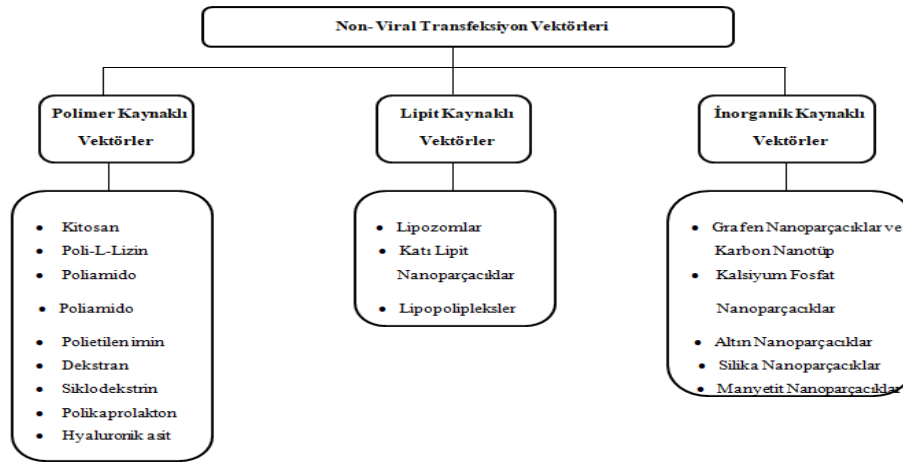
Non- Viral Transfeksiyon Vektörleri

Polimer Kaynaklı Vektörler

- Kitosan
- Poli-L-Lizin
- Poliamido
- Poliamido
- Polietilen imin
- Dekstran
- Siklodekstrin
- Polikaprolakton
- Hyaluronik asit

Lipit Kaynaklı Vektörler

- Lipozomlar
- Katı Lipit Nanoparçacıklar
- Lipopolipleksler

İnorganik Kaynaklı Vektörler

- Grafen Nanoparçacıklar ve Karbon Nanotüp
- Kalsiyum Fosfat Nanoparçacıklar
- Altın Nanoparçacıklar
- Silika Nanoparçacıklar
- Manyetit Nanoparçacıklar